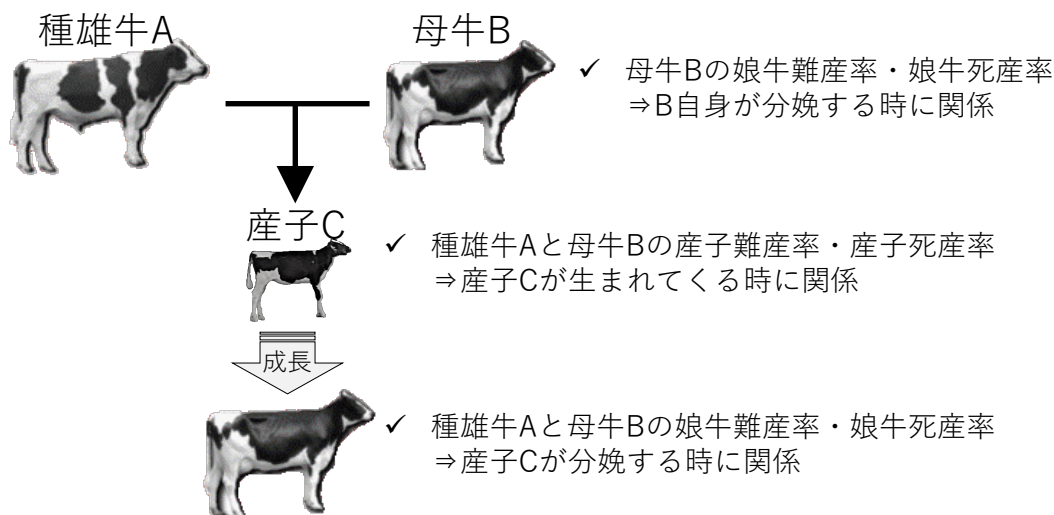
種雄牛A

母牛B

✓ 母牛Bの娘牛難産率・娘牛死産率
⇒B自身が分娩する時に関係

産子C

✓ 種雄牛Aと母牛Bの産子難産率・産子死産率
⇒産子Cが生まれてくる時に関係

成長

✓ 種雄牛Aと母牛Bの娘牛難産率・娘牛死産率
⇒産子Cが分娩する時に関係